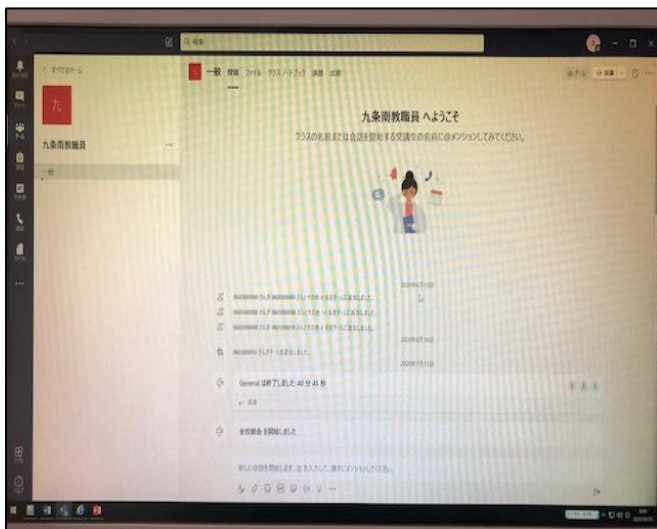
< すべてのチーム

九

九条南教職員

一般

一般 投稿 ファイル クラス ノートブック 課題 成績

九条南教職員 へようこそ

クラスの名前または会話を開始する受講生の名前に@メンションしてみてください。

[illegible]

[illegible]

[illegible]

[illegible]

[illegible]

General は終了しました: 40 分 41 秒

← 返信

会和朝会 を開始しました

新しい会話を開始します。@ を入力して、誰かにメンションしてください。